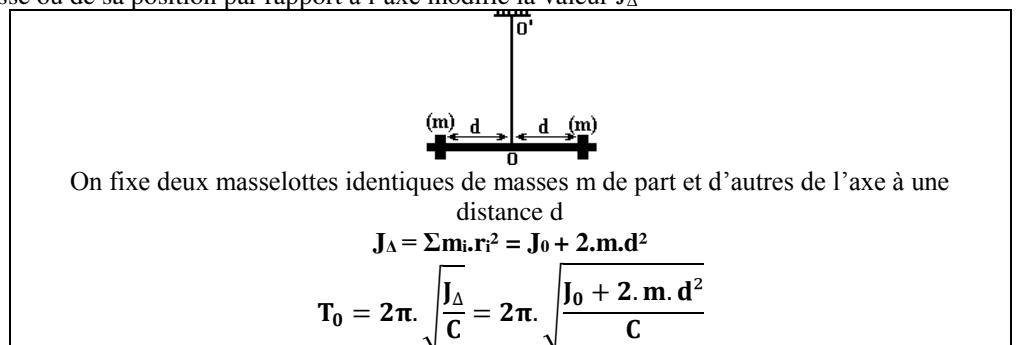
sse ou de sa position par rapport à l'axe modifie la valeur $J_{\Delta}$

O'

(m) d d (m)

O

On fixe deux masselottes identiques de masses m de part et d'autres de l'axe à une distance d

$J_{\Delta} = \Sigma m_i.r_i^2 = J_0 + 2.m.d^2$

$T_0 = 2\pi.\sqrt{\frac{J_{\Delta}}{C}} = 2\pi.\sqrt{\frac{J_0 + 2.m.d^2}{C}}$